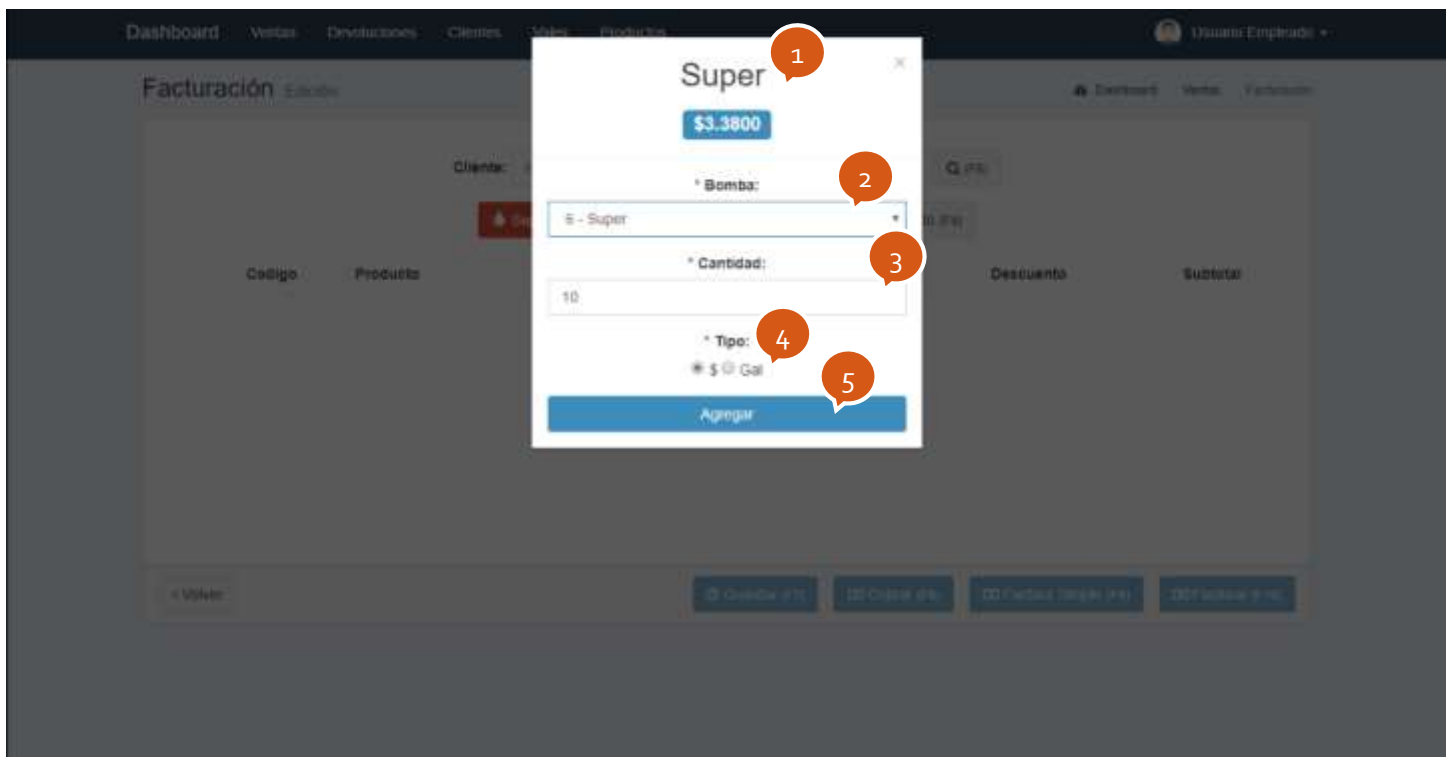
Dashboard Ventas Devoluciones Clientes Vales Productos

Usuario Empleado

Facturación Edición

Dashboard Ventas Facturación

Cliente:

Q (F8)

(F4)

Codigo Producto

Descuento Subtotal

Super

1

$3.3800

* Bomba:

2

6 - Super

* Cantidad:

3

10

* Tipo:

4

$ Gal

5

Agregar

×

< Volver

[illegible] (F3) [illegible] (F6) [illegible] (F8) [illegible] (F10)